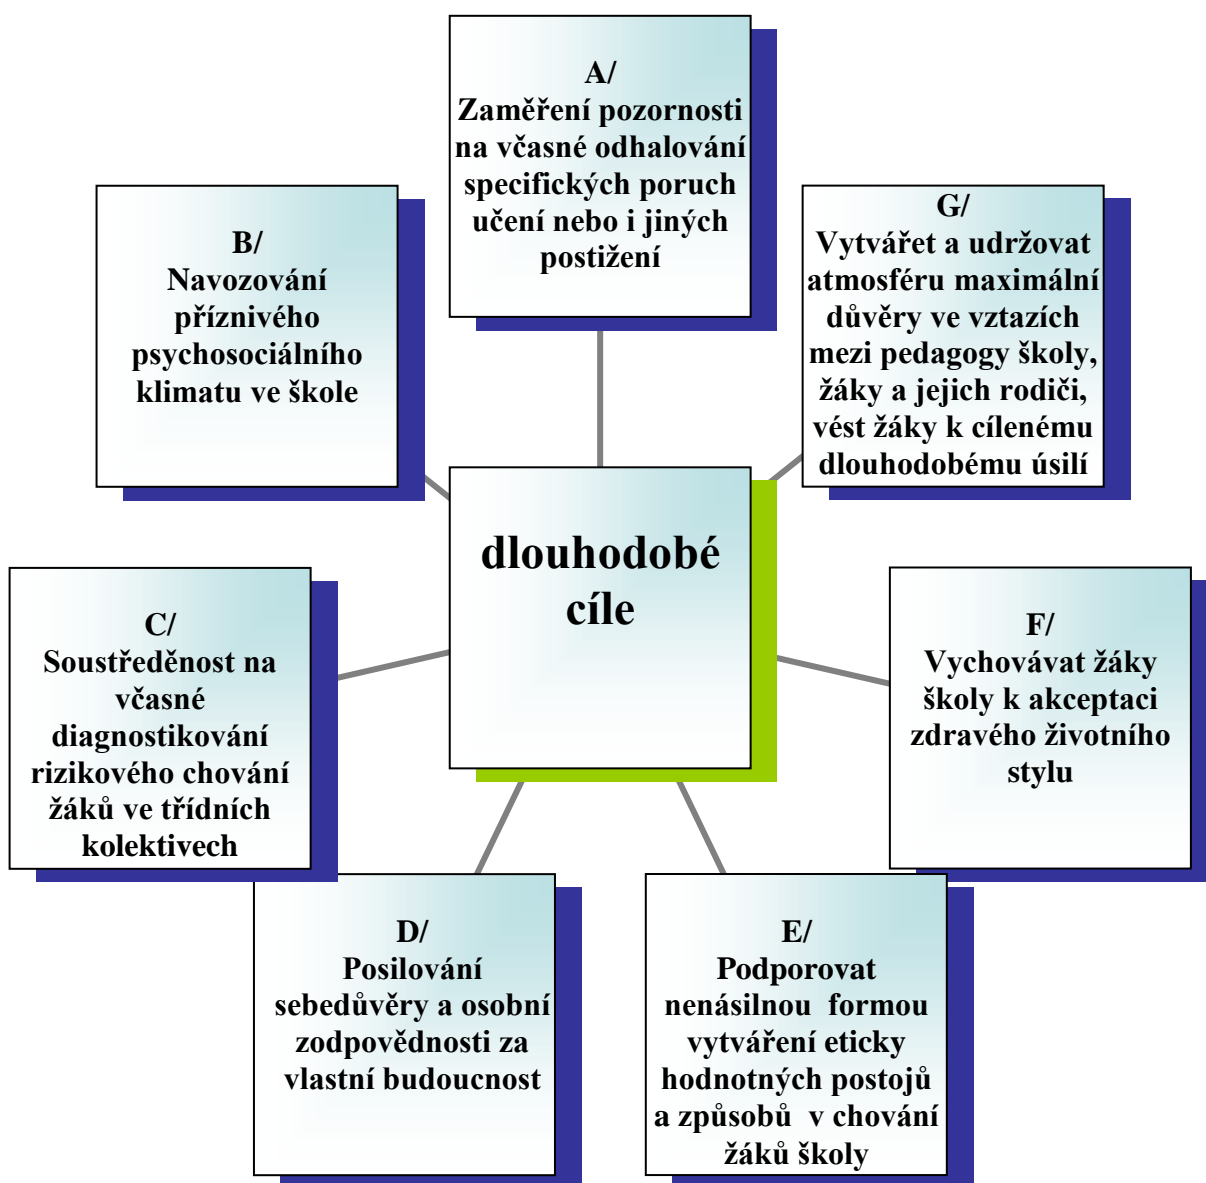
A/
Zaměření pozornosti na včasné odhalování specifických poruch učení nebo i jiných postižení

B/
Navozování příznivého psychosociálního klimatu ve škole

G/
Vytvářet a udržovat atmosféru maximální důvěry ve vztazích mezi pedagogy školy, žáky a jejich rodiči, vést žáky k cílenému dlouhodobému úsilí

dlouhodobé cíle

C/
Soustředěnost na včasné diagnostikování rizikového chování žáků ve třídních kolektivech

F/
Vychovávat žáky školy k akceptaci zdravého životního stylu

D/
Posilování sebedůvěry a osobní zodpovědnosti za vlastní budoucnost

E/
Podporovat nenásilnou formou vytváření eticky hodnotných postojů a způsobů v chování žáků školy